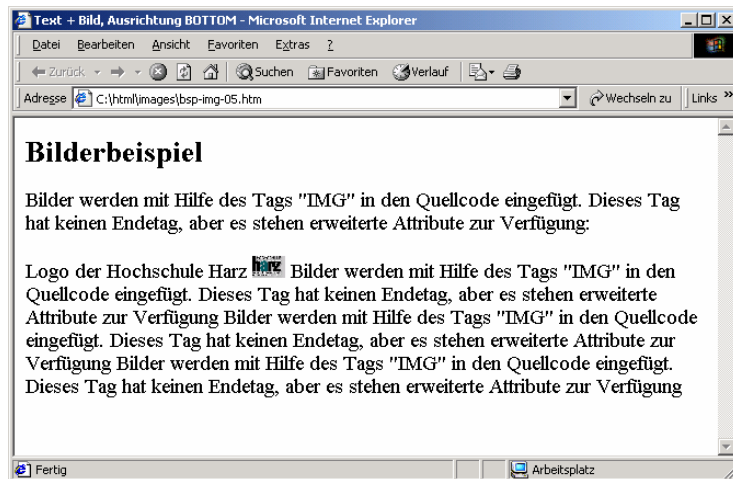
Text + Bild, Ausrichtung BOTTOM - Microsoft Internet Explorer

Datei Bearbeiten Ansicht Favoriten Extras ?

Zurück Suchen Favoriten Verlauf

Adresse C:\html\images\bsp-img-05.htm Wechseln zu Links »

Bilderbeispiel

Bilder werden mit Hilfe des Tags "IMG" in den Quellcode eingefügt. Dieses Tag hat keinen Endetag, aber es stehen erweiterte Attribute zur Verfügung:

Logo der Hochschule Harz harz Bilder werden mit Hilfe des Tags "IMG" in den Quellcode eingefügt. Dieses Tag hat keinen Endetag, aber es stehen erweiterte Attribute zur Verfügung Bilder werden mit Hilfe des Tags "IMG" in den Quellcode eingefügt. Dieses Tag hat keinen Endetag, aber es stehen erweiterte Attribute zur Verfügung Bilder werden mit Hilfe des Tags "IMG" in den Quellcode eingefügt. Dieses Tag hat keinen Endetag, aber es stehen erweiterte Attribute zur Verfügung

Fertig Arbeitsplatz